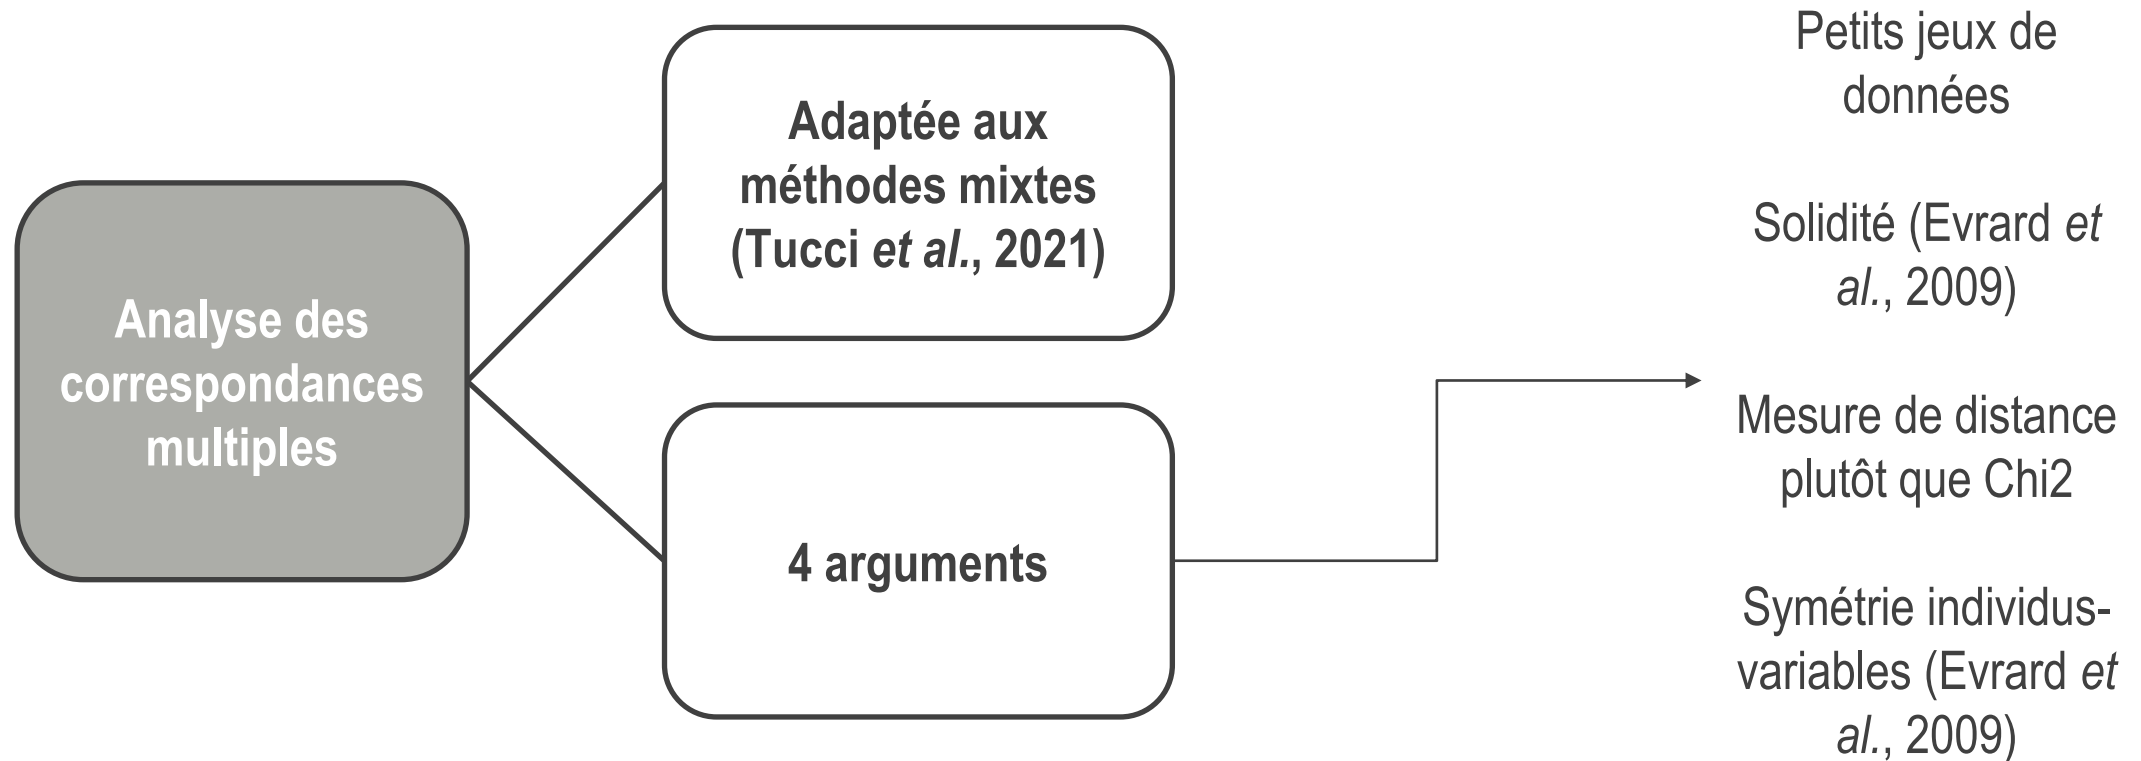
Analyse des correspondances multiples

Adaptée aux méthodes mixtes (Tucci et al., 2021)

4 arguments

Petits jeux de données

Solidité (Evrard et al., 2009)

Mesure de distance plutôt que Chi2

Symétrie individus-variables (Evrard et al., 2009)